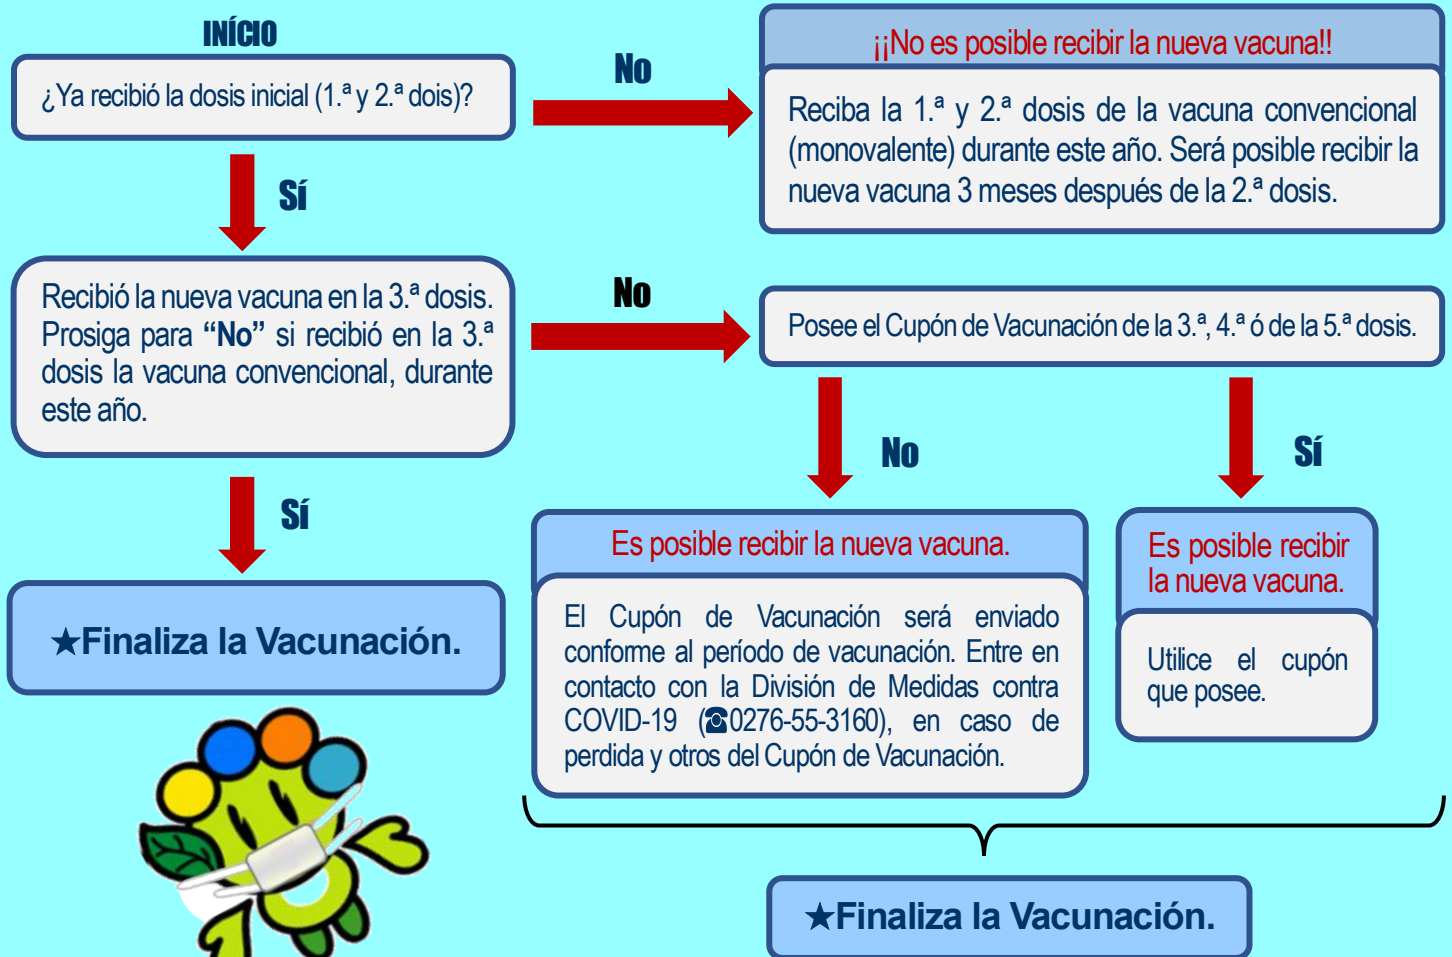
INÍCIO

¿Ya recibió la dosis inicial (1.ª y 2.ª dois)?

No

¡¡No es posible recibir la nueva vacuna!!

Reciba la 1.ª y 2.ª dosis de la vacuna convencional (monovalente) durante este año. Será posible recibir la nueva vacuna 3 meses después de la 2.ª dosis.

Sí

Recibió la nueva vacuna en la 3.ª dosis. Prosiga para **“No”** si recibió en la 3.ª dosis la vacuna convencional, durante este año.

No

Posee el Cupón de Vacunación de la 3.ª, 4.ª ó de la 5.ª dosis.

No

Sí

Sí

Es posible recibir la nueva vacuna.

El Cupón de Vacunación será enviado conforme al período de vacunación. Entre en contacto con la División de Medidas contra COVID-19 (☎0276-55-3160), en caso de perdida y otros del Cupón de Vacunación.

Es posible recibir la nueva vacuna.

Utilice el cupón que posee.

★Finaliza la Vacunación.

★Finaliza la Vacunación.